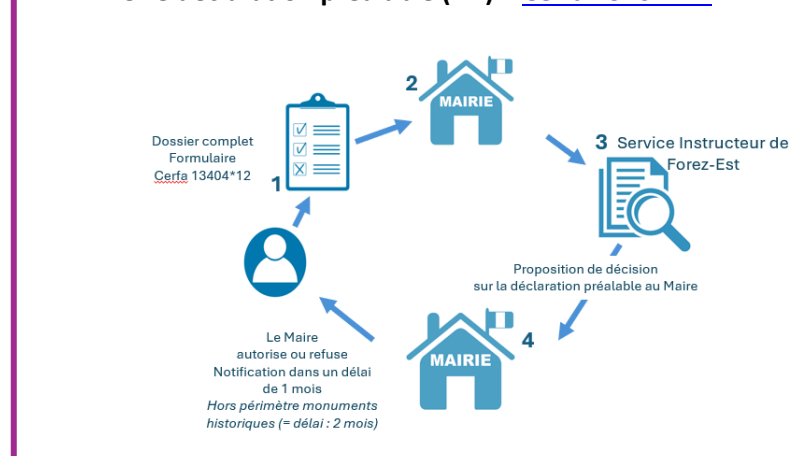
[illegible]

Dossier complet
Formulaire
Cerfa 13404*12

1

2

MAIRIE

3 Service Instructeur de Forez-Est

Proposition de décision sur la déclaration préalable au Maire

4

MAIRIE

Le Maire
autorise ou refuse
Notification dans un délai de 1 mois
*Hors périmètre monuments historiques (= délai : 2 mois)*